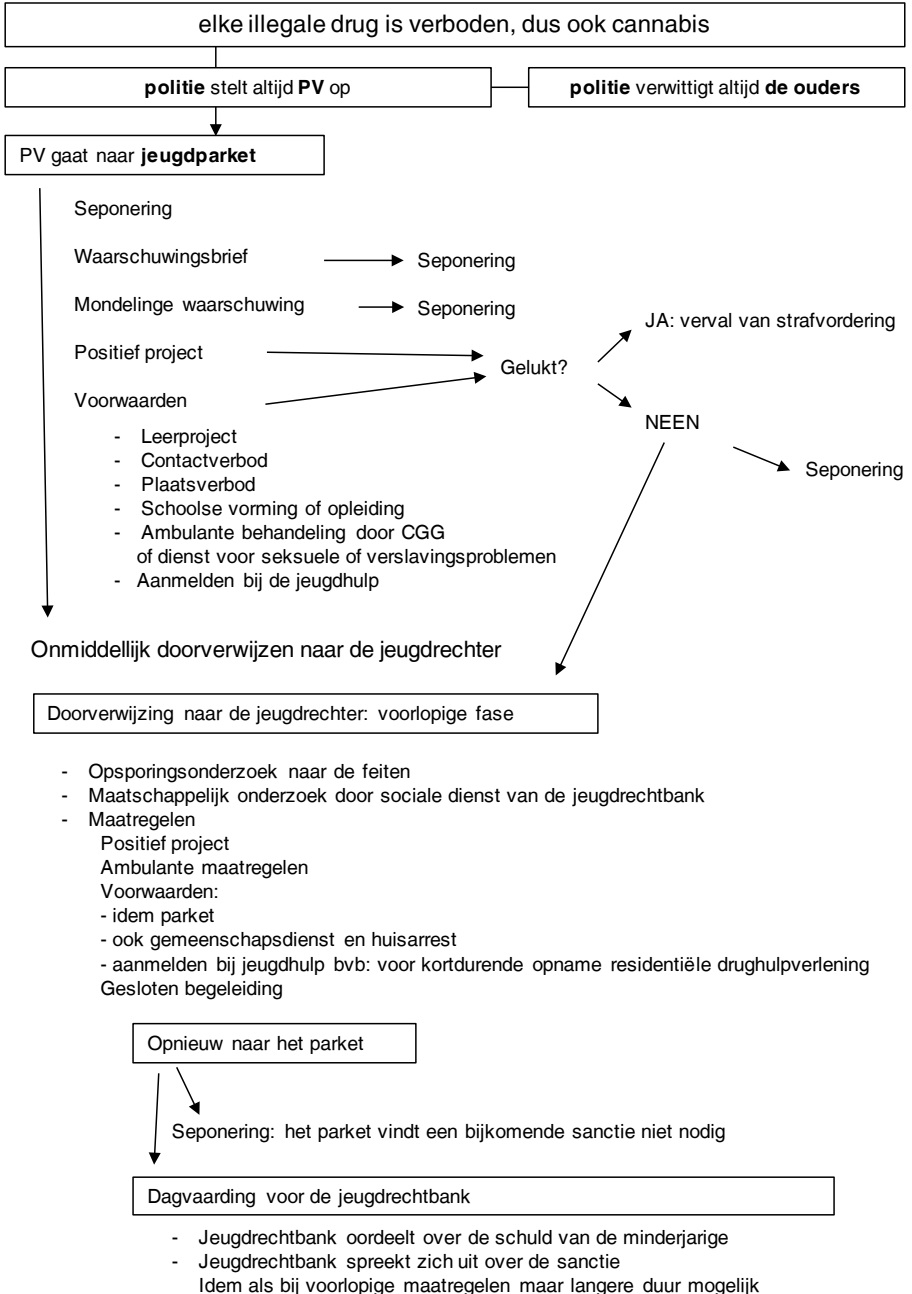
elke illegale drug is verboden, dus ook cannabis

**politie** stelt altijd **PV** op

**politie** verwittigt altijd **de ouders**

PV gaat naar **jeugdparket**

Seponering

Waarschuwingsbrief → Seponering

Mondelinge waarschuwing → Seponering

Positief project → Gelukt?

Voorwaarden → Gelukt?

JA: verval van strafvordering

NEEN

Seponering

- Leerproject
- Contactverbod
- Plaatsverbod
- Schoolse vorming of opleiding
- Ambulante behandeling door CGG of dienst voor seksuele of verslavingsproblemen
- Aanmelden bij de jeugdhulp

Onmiddellijk doorverwijzen naar de jeugdrechter

Doorverwijzing naar de jeugdrechter: voorlopige fase

- Opsporingsonderzoek naar de feiten
- Maatschappelijk onderzoek door sociale dienst van de jeugdrechtbank
- Maatregelen
Positief project
Ambulante maatregelen
Voorwaarden:
- idem parket
- ook gemeenschapsdienst en huisarrest
- aanmelden bij jeugdhulp bvb: voor kortdurende opname residentiële drughulpverlening
Gesloten begeleiding

Opnieuw naar het parket

Seponering: het parket vindt een bijkomende sanctie niet nodig

Dagvaarding voor de jeugdrechtbank

- Jeugdrechtbank oordeelt over de schuld van de minderjarige
- Jeugdrechtbank spreekt zich uit over de sanctie
Idem als bij voorlopige maatregelen maar langere duur mogelijk